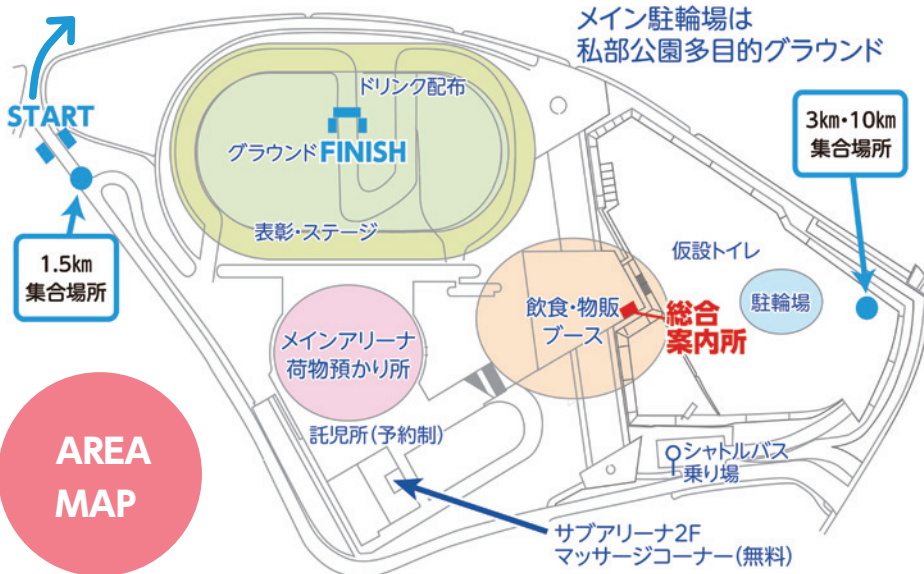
メイン駐輪場は
私部公園多目的グラウンド

START

ドリンク配布

グラウンド FINISH

表彰・ステージ

3km・10km
集合場所

1.5km
集合場所

仮設トイレ

駐輪場

飲食・物販
ブース

総合
案内所

メインアリーナ
荷物預かり所

託児所（予約制）

シャトルバス
乗り場

AREA
MAP

サブアリーナ2F
マッサージコーナー（無料）